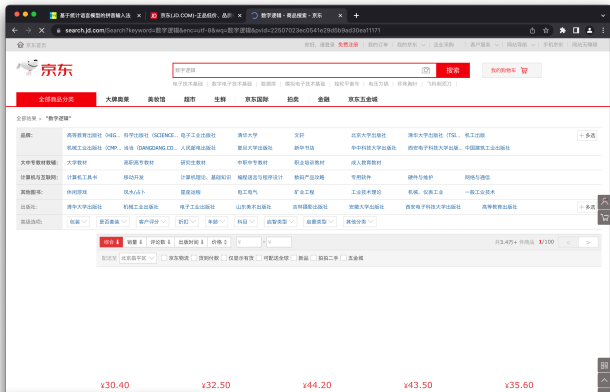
基于统计语言模型的拼音输入法
京东(JD.COM)-正品低价、品质
数字逻辑 - 商品搜索 - 京东
search.jd.com/Search?keyword=数字逻辑&enc=utf-8&wq=数字逻辑&pvid=22607023ec0541e29d5b9ad30ea11171

京东首页
北京
你好，请登录 免费注册 | 我的订单 | 我的京东 | 京东会员 | 企业采购 | 客户服务 | 网站导航 | 手机京东

京东
数字逻辑
搜索
我的购物车
数字逻辑 | 数字电子技术基础 | 数据库 | 模拟电子技术基础 | 信号与系统 | 电路分析 | 电力工程 | 微机原理 | 计算机组成原理

全部商品分类
京东秒杀 | 美妆馆 | 超市 | 生鲜 | 京东国际 | 拍卖 | 金融 | 京东五金城

全部结果 > "数字逻辑"

| 品牌: | 高等教育出版社（HIG... | 科学出版社（SCIENCE... | 电子工业出版社 | 清华大学 | 文轩 | 北京大学出版社 | 清华大学出版社（TSI... | 机工出版 |
|---|---|---|---|---|---|---|---|---|
| | 机械工业出版社（CMP... | 当当（DANGDANG.CO... | 人民邮电出版社 | 新华书店 | 新华书店 | 华中科技大学出版社 | 西安电子科技大学出版... | 中国建筑工业出版社 |
| 大中专教材教辅: | 大学教材 | 高职高专教材 | 研究生教材 | 中职中专教材 | 职业培训教材 | 成人教育教材 | | |
| 计算机与互联网: | 计算机工具书 | 移动开发 | 计算机理论、基础知识 | 编程语言与程序设计 | 数码产品攻略 | 专用软件 | 硬件与维护 | 网络与通信 |
| 其他图书: | 休闲游戏 | 风水/占卜 | 重建治理 | 电工电气 | 矿业工程 | 工业技术理论 | 机械、仪表工业 | 一般工业技术 |
| 出版社: | 清华大学出版社 | 机械工业出版社 | 电子工业出版社 | 山东美术出版社 | 吉林摄影出版社 | 北京大学出版社 | 西安电子科技大学出版社 | 高等教育出版社 |
| 高级选项: | 装帧 | 题名套装 | 客户评分 | 折扣 | 年龄 | 科目 | 适龄类型 | 装帧类型 | 其他分类 |

+多选

综合 | 销量 | 评论数 | 出版时间 | 价格 | ¥ - ¥
共3.4万+件商品 1/100 < >
配送至 北京昌平区 | 京东物流 | 货到付款 | 仅显示有货 | 可配送全球 | 新品 | 京东二手 | 无会员

¥30.40
¥32.50
¥44.20
¥43.50
¥35.60